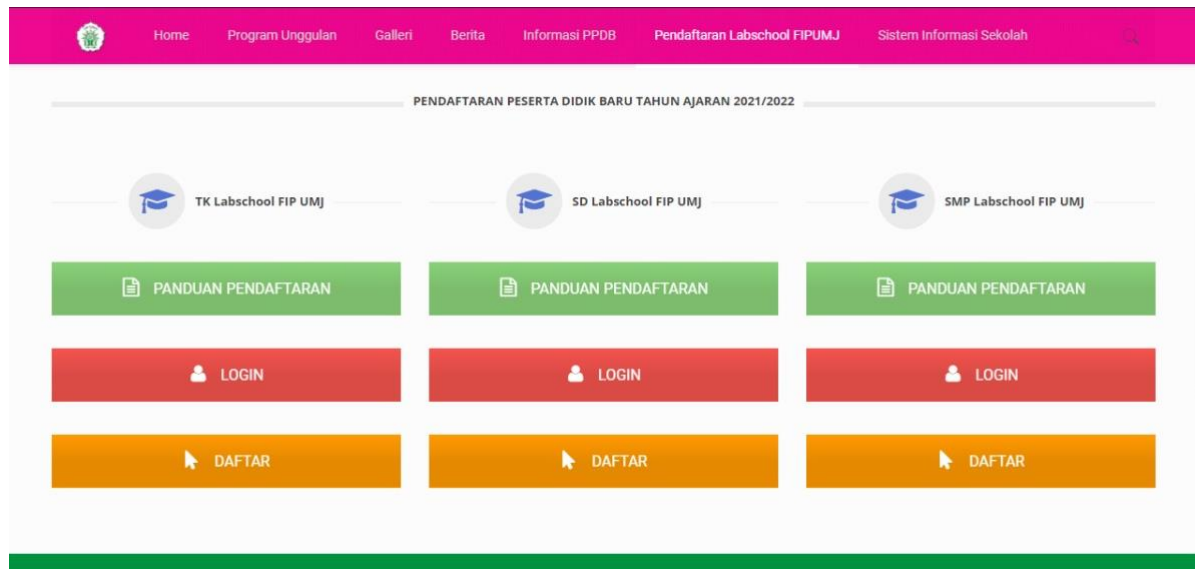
Home Program Unggulan Galleri Berita Informasi PPDB Pendaftaran Labschool FIPUMJ Sistem Informasi Sekolah

PENDAFTARAN PESERTA DIDIK BARU TAHUN AJARAN 2021/2022

TK Labschool FIP UMJ

PANDUAN PENDAFTARAN

LOGIN

DAFTAR

SD Labschool FIP UMJ

PANDUAN PENDAFTARAN

LOGIN

DAFTAR

SMP Labschool FIP UMJ

PANDUAN PENDAFTARAN

LOGIN

DAFTAR